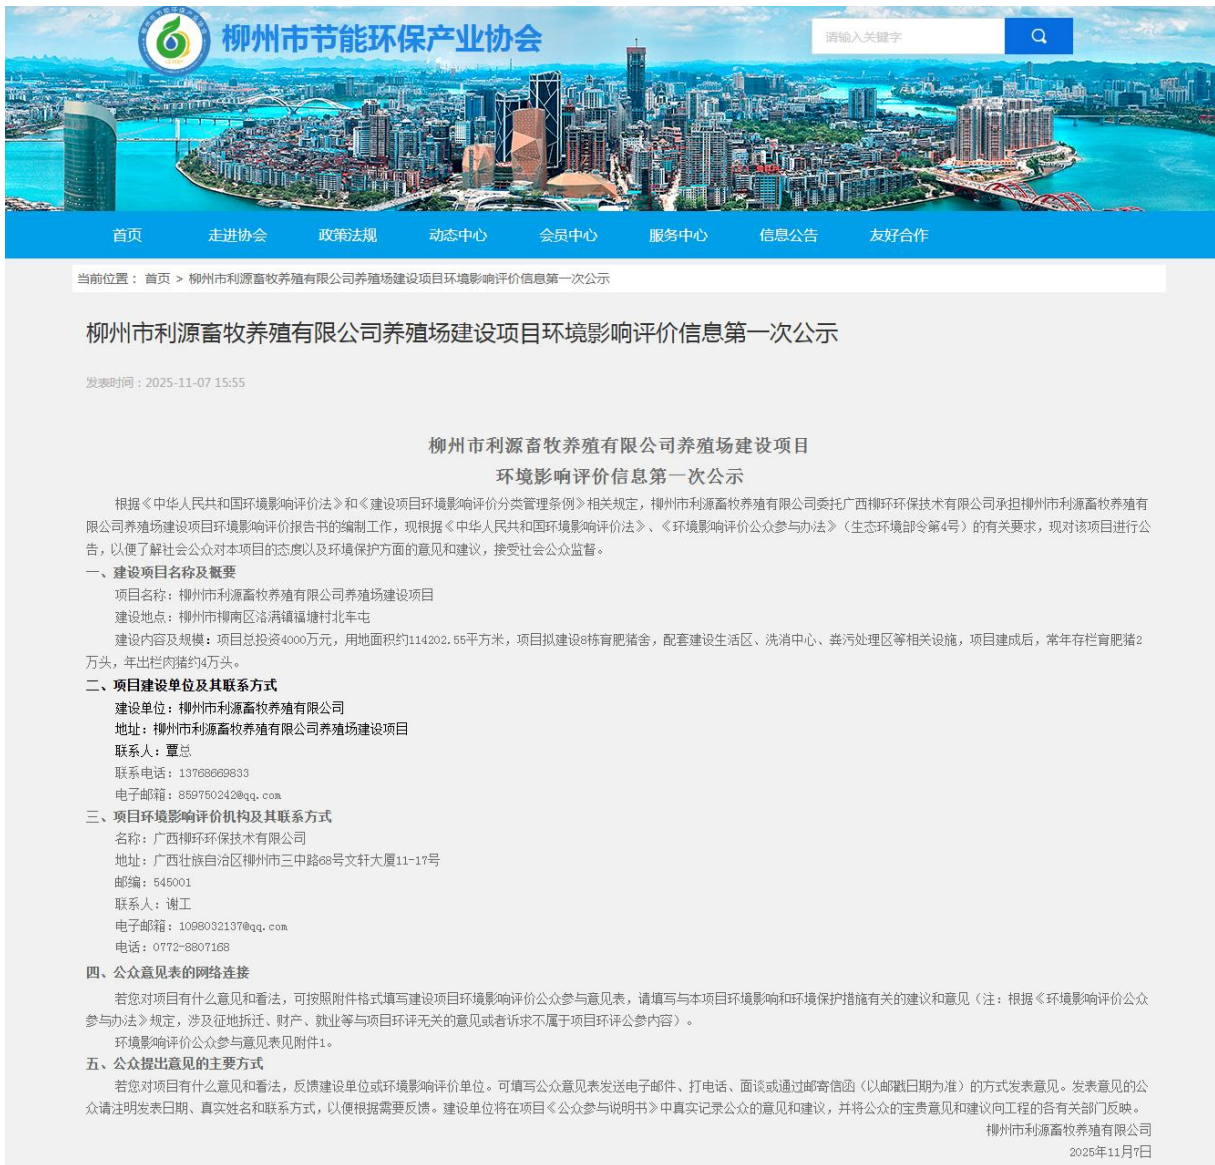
柳州市节能环保产业协会

请输入关键字

首页 走进协会 政策法规 动态中心 会员中心 服务中心 信息公告 友好合作

当前位置： 首页 > 柳州市利源畜牧养殖有限公司养殖场建设项目环境影响评价信息第一次公示

柳州市利源畜牧养殖有限公司养殖场建设项目环境影响评价信息第一次公示

发表时间：2025-11-07 15:55

柳州市利源畜牧养殖有限公司养殖场建设项目
环境影响评价信息第一次公示

根据《中华人民共和国环境影响评价法》和《建设项目环境影响评价分类管理条例》相关规定，柳州市利源畜牧养殖有限公司委托广西柳环环保技术有限公司承担柳州市利源畜牧养殖有限公司养殖场建设项目环境影响评价报告书的编制工作，现根据《中华人民共和国环境影响评价法》、《环境影响评价公众参与办法》（生态环境部令第4号）的有关要求，现对该项目进行公告，以便了解社会公众对本项目的态度以及环境保护方面的意见和建议，接受社会公众监督。

一、建设项目名称及概要

项目名称：柳州市利源畜牧养殖有限公司养殖场建设项目

建设地点：柳州市柳南区洛满镇福塘村北车屯

建设内容及规模：项目总投资4000万元，用地面积约114202.55平方米，项目拟建设8栋育肥猪舍，配套建设生活区、洗消中心、粪污处理区等相关设施，项目建成后，常年存栏育肥猪2万头，年出栏肉猪约4万头。

二、项目建设单位及其联系方式

建设单位：柳州市利源畜牧养殖有限公司

地址：柳州市利源畜牧养殖有限公司养殖场建设项目

联系人：覃总

联系电话：13768669833

电子邮箱：859750242@qq.com

三、项目环境影响评价机构及其联系方式

名称：广西柳环环保技术有限公司

地址：广西壮族自治区柳州市三中路68号文轩大厦11-17号

邮编：545001

联系人：谢工

电子邮箱：1098032137@qq.com

电话：0772-8807168

四、公众意见表的网络连接

若您对项目有什么意见和看法，可按照附件格式填写建设项目环境影响评价公众参与意见表，请填写与本项目环境影响和环境保护措施有关的建议和意见（注：根据《环境影响评价公众参与办法》规定，涉及征地拆迁、财产、就业等与项目环评无关的意见或者诉求不属于项目环评公参内容）。

环境影响评价公众参与意见表见附件1。

五、公众提出意见的主要方式

若您对项目有什么意见和看法，反馈建设单位或环境影响评价单位。可填写公众意见表发送电子邮件、打电话、面谈或通过邮寄信函（以邮戳日期为准）的方式发表意见。发表意见的公众请注明发表日期、真实姓名和联系方式，以便根据需要反馈。建设单位将在项目《公众参与说明书》中真实记录公众的意见和建议，并将公众的宝贵意见和建议向工程的各有关部门反映。

柳州市利源畜牧养殖有限公司

2025年11月7日